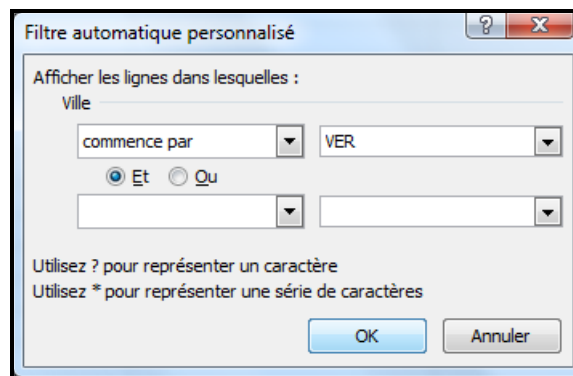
Filtre automatique personnalisé

?

X

Afficher les lignes dans lesquelles :

Ville

commence par

VER

Et

Ou

Utilisez ? pour représenter un caractère

Utilisez * pour représenter une série de caractères

OK

Annuler